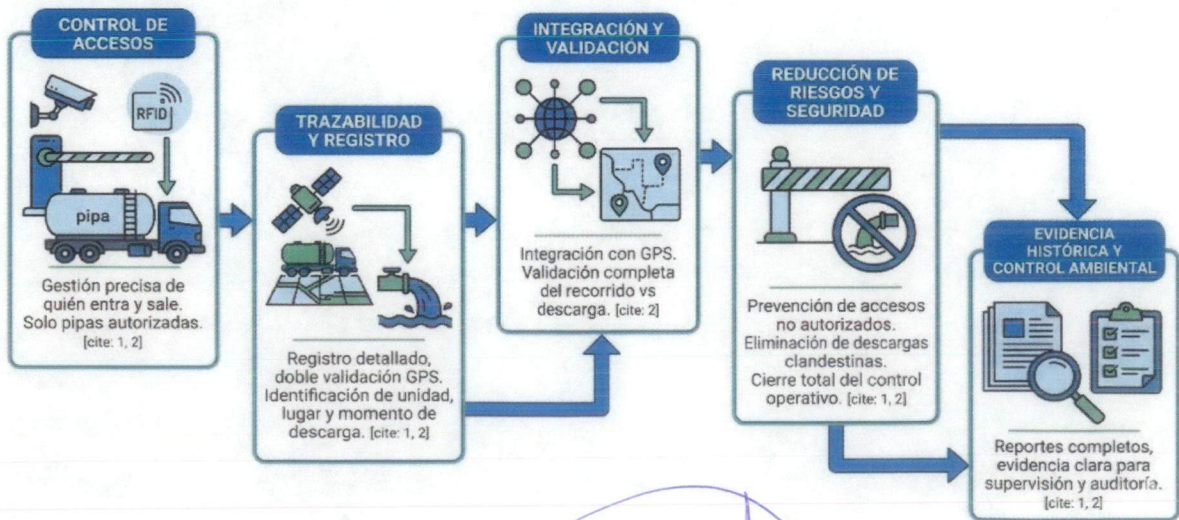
CONTROL DE ACCESOS

RFID

pipa

Gestión precisa de quién entra y sale. Solo pipas autorizadas. [cite: 1, 2]

TRAZABILIDAD Y REGISTRO

Registro detallado, doble validación GPS. Identificación de unidad, lugar y momento de descarga. [cite: 1, 2]

INTEGRACIÓN Y VALIDACIÓN

Integración con GPS. Validación completa del recorrido vs descarga. [cite: 2]

REDUCCIÓN DE RIESGOS Y SEGURIDAD

Prevención de accesos no autorizados. Eliminación de descargas clandestinas. Cierre total del control operativo. [cite: 1, 2]

EVIDENCIA HISTÓRICA Y CONTROL AMBIENTAL

Reportes completos, evidencia clara para supervisión y auditoría. [cite: 1, 2]